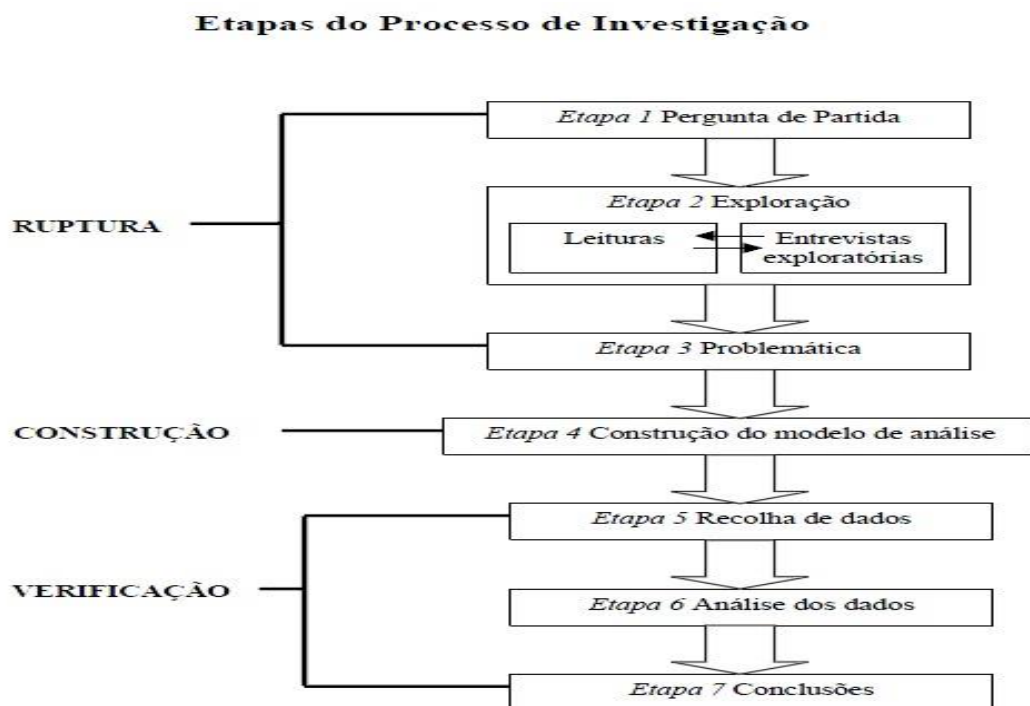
Etapas do Processo de Investigação

Etapa 1 Pergunta de Partida

Etapa 2 Exploração

Leituras

Entrevistas exploratórias

RUPTURA

Etapa 3 Problemática

CONSTRUÇÃO

Etapa 4 Construção do modelo de análise

Etapa 5 Recolha de dados

VERIFICAÇÃO

Etapa 6 Análise dos dados

Etapa 7 Conclusões